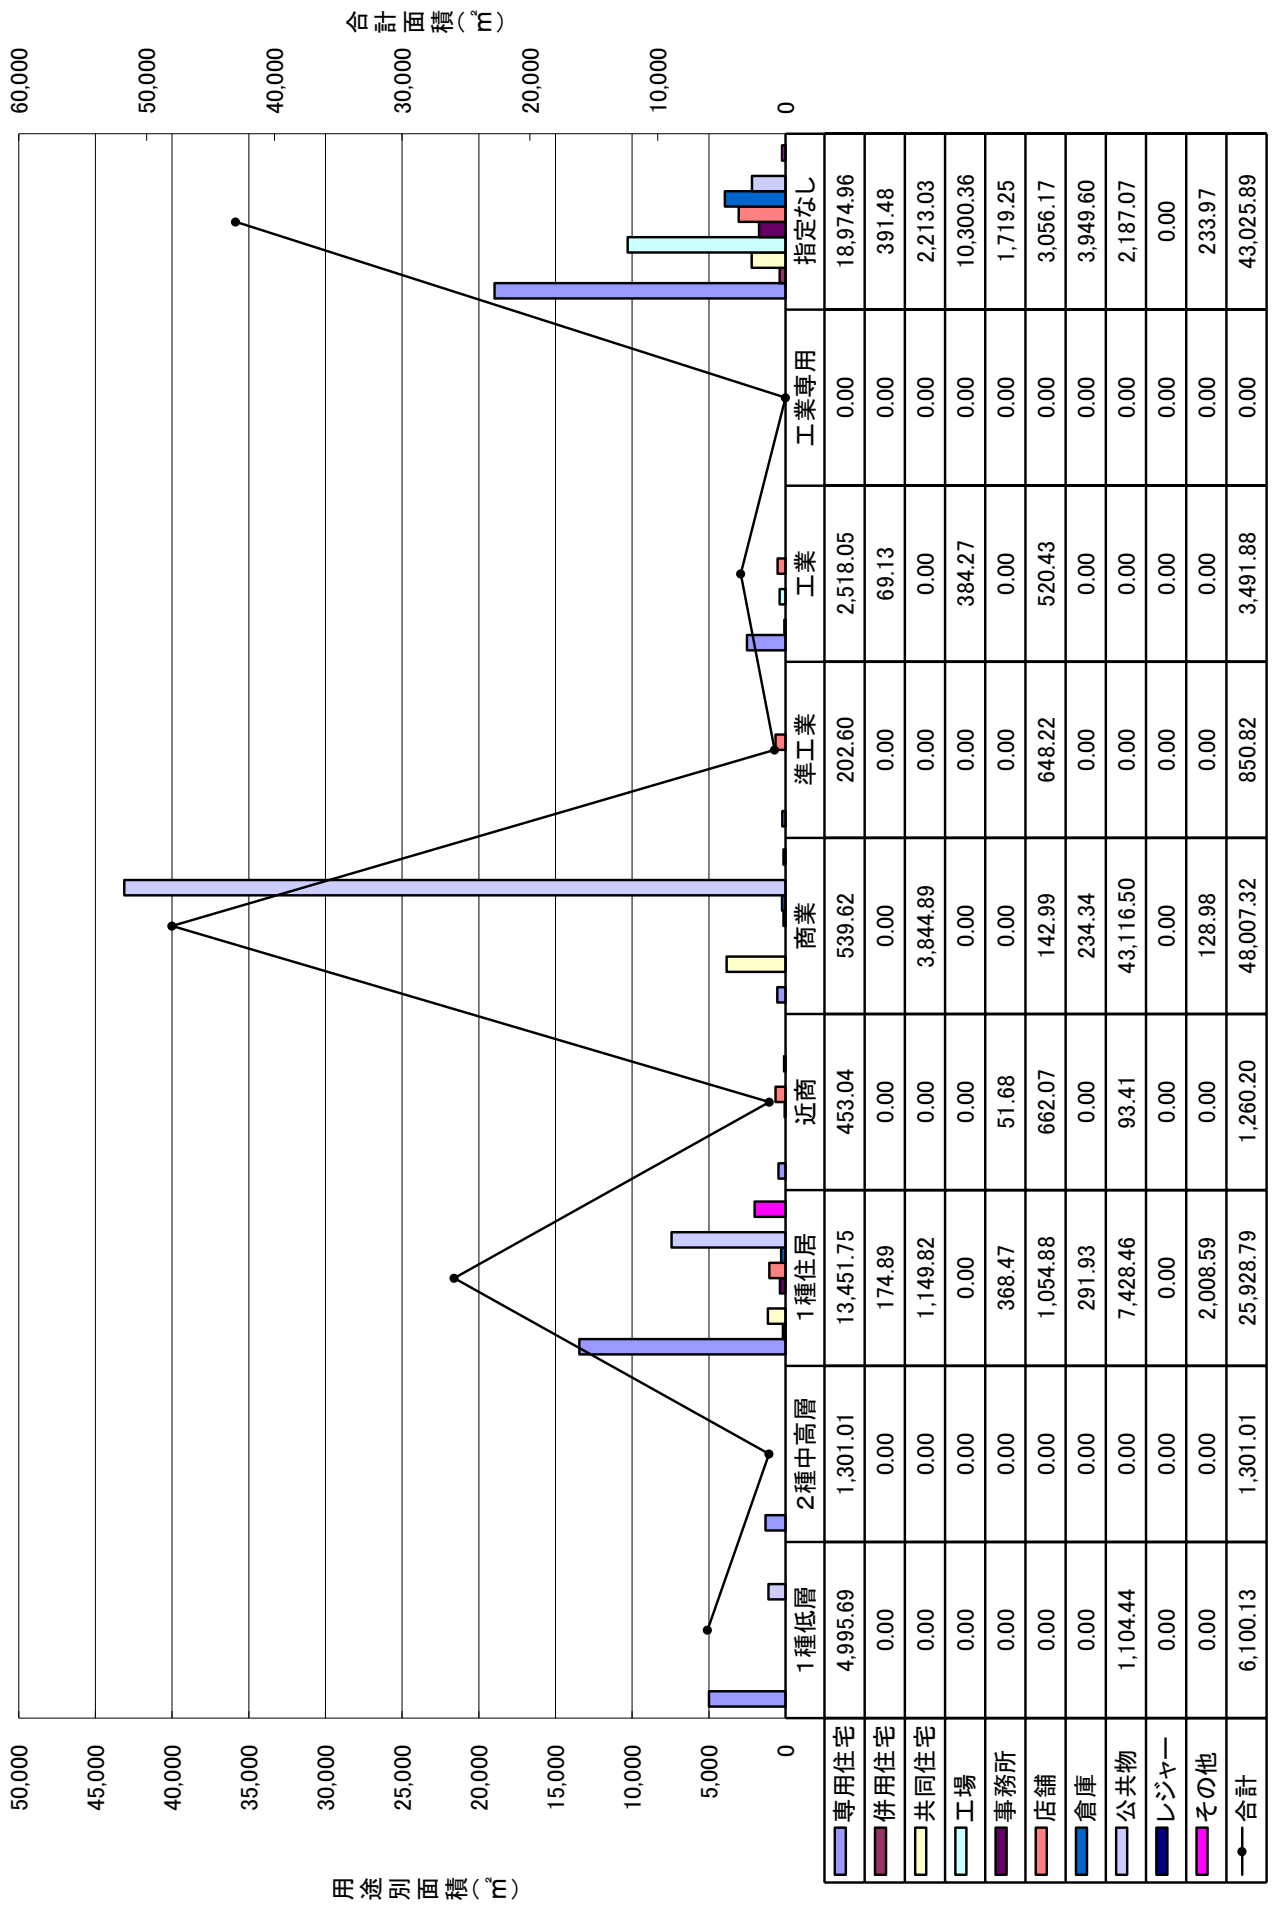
合計面積(㎡)

60,000
50,000
40,000
30,000
20,000
10,000
0

用途別面積(㎡)

50,000
45,000
40,000
35,000
30,000
25,000
20,000
15,000
10,000
5,000
0

| | 1種低層 | 2種中高層 | 1種住居 | 近商 | 商業 | 準工業 | 工業 | 工業専用 | 指定なし |
|---|---|---|---|---|---|---|---|---|---|
| 専用住宅 | 4,995.69 | 1,301.01 | 13,451.75 | 453.04 | 539.62 | 202.60 | 2,518.05 | 0.00 | 18,974.96 |
| 併用住宅 | 0.00 | 0.00 | 174.89 | 0.00 | 0.00 | 0.00 | 69.13 | 0.00 | 391.48 |
| 共同住宅 | 0.00 | 0.00 | 1,149.82 | 0.00 | 3,844.89 | 0.00 | 0.00 | 0.00 | 2,213.03 |
| 工場 | 0.00 | 0.00 | 0.00 | 0.00 | 0.00 | 0.00 | 384.27 | 0.00 | 10,300.36 |
| 事務所 | 0.00 | 0.00 | 368.47 | 51.68 | 0.00 | 0.00 | 0.00 | 0.00 | 1,719.25 |
| 店舗 | 0.00 | 0.00 | 1,054.88 | 662.07 | 142.99 | 648.22 | 520.43 | 0.00 | 3,056.17 |
| 倉庫 | 0.00 | 0.00 | 291.93 | 0.00 | 234.34 | 0.00 | 0.00 | 0.00 | 3,949.60 |
| 公共物 | 1,104.44 | 0.00 | 7,428.46 | 93.41 | 43,116.50 | 0.00 | 0.00 | 0.00 | 2,187.07 |
| レジャー | 0.00 | 0.00 | 0.00 | 0.00 | 0.00 | 0.00 | 0.00 | 0.00 | 0.00 |
| その他 | 0.00 | 0.00 | 2,008.59 | 0.00 | 128.98 | 0.00 | 0.00 | 0.00 | 233.97 |
| 合計 | 6,100.13 | 1,301.01 | 25,928.79 | 1,260.20 | 48,007.32 | 850.82 | 3,491.88 | 0.00 | 43,025.89 |